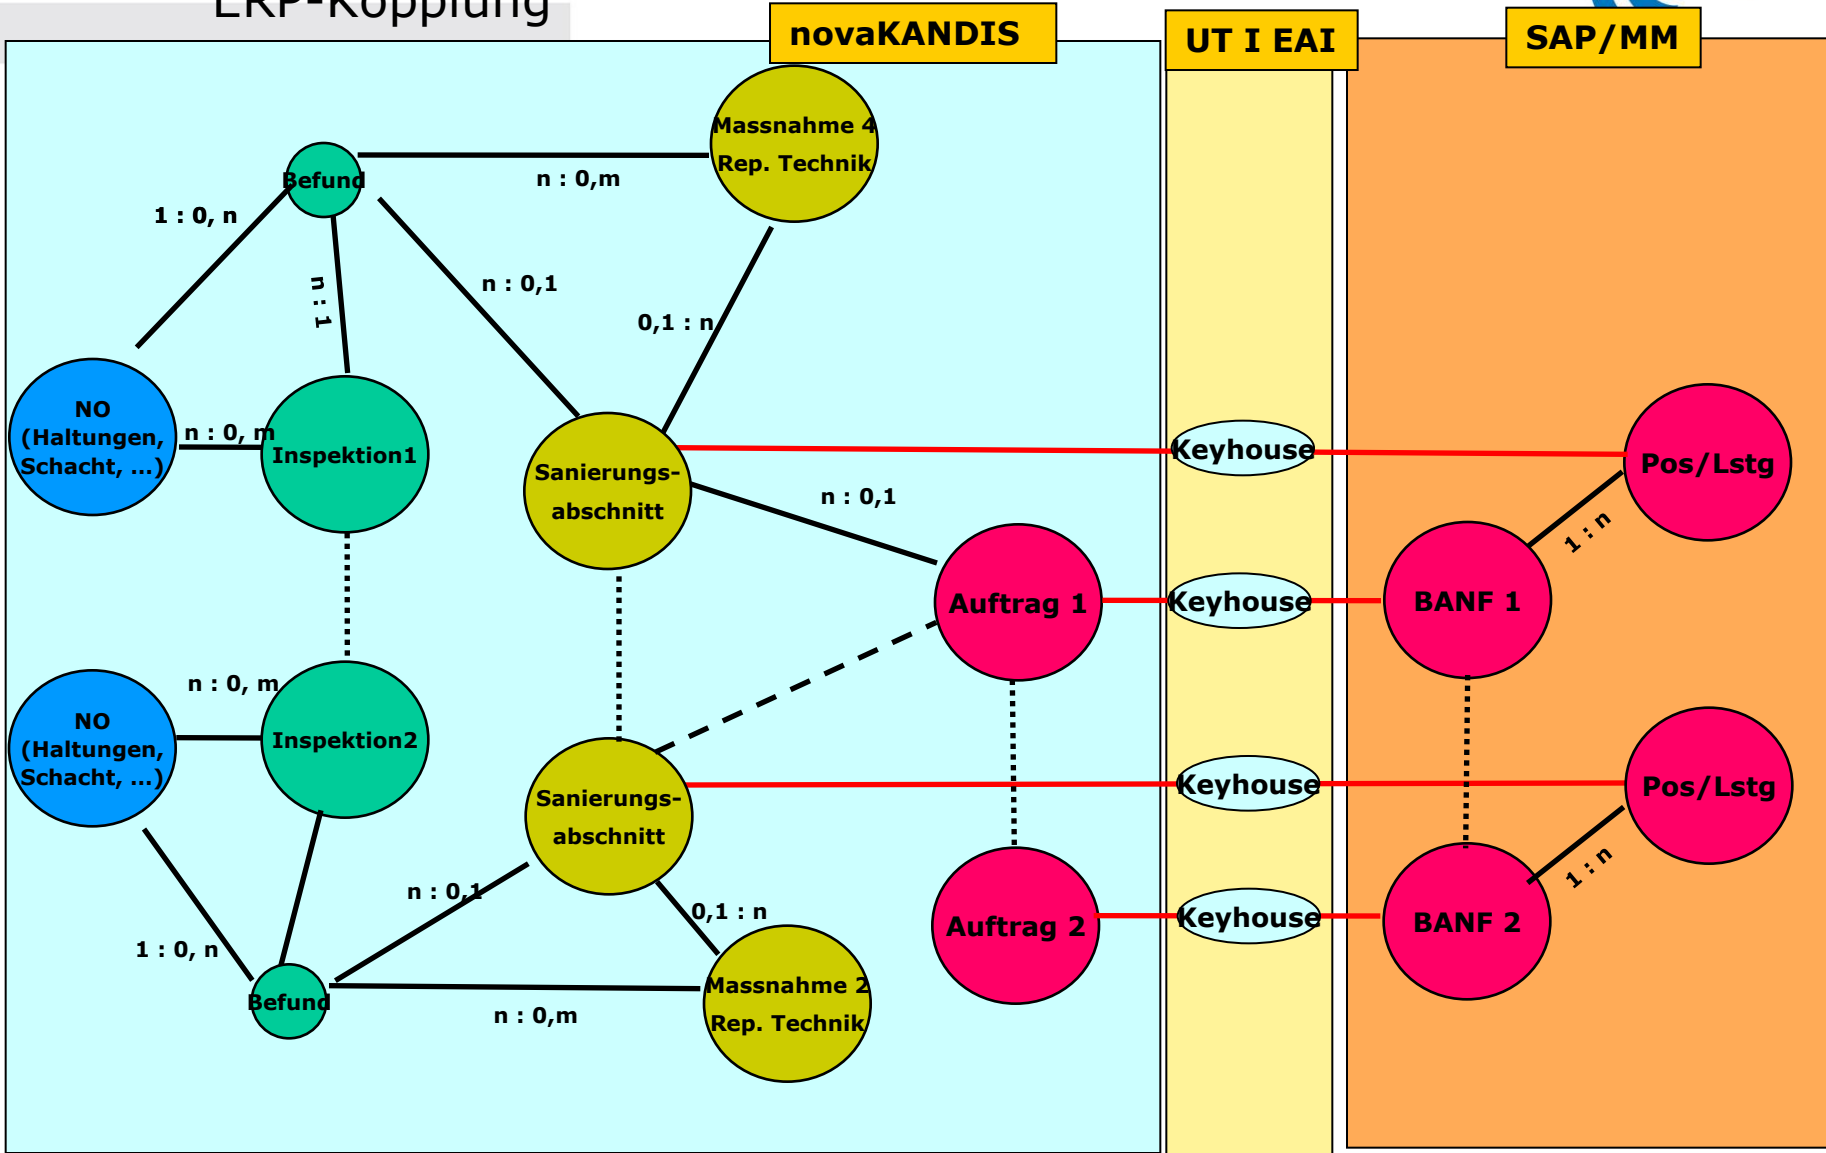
ERP-Kopplung

novaKANDIS

UT I EAI

SAP/MM

Befund

n : 0,m

Massnahme 4
Rep. Technik

1 : 0, n

n : 1

n : 0,1

0,1 : n

NO
(Haltungen,
Schacht, ...)

n : 0, m

Inspektion1

Sanierungs-
abschnitt

Keyhouse

Pos/Lstg

n : 0,1

1 : n

Auftrag 1

Keyhouse

BANF 1

n : 0, m

NO
(Haltungen,
Schacht, ...)

Inspektion2

Sanierungs-
abschnitt

Keyhouse

Pos/Lstg

n : 0,1

0,1 : n

1 : n

1 : 0, n

Auftrag 2

Keyhouse

BANF 2

Befund

n : 0,m

Massnahme 2
Rep. Technik